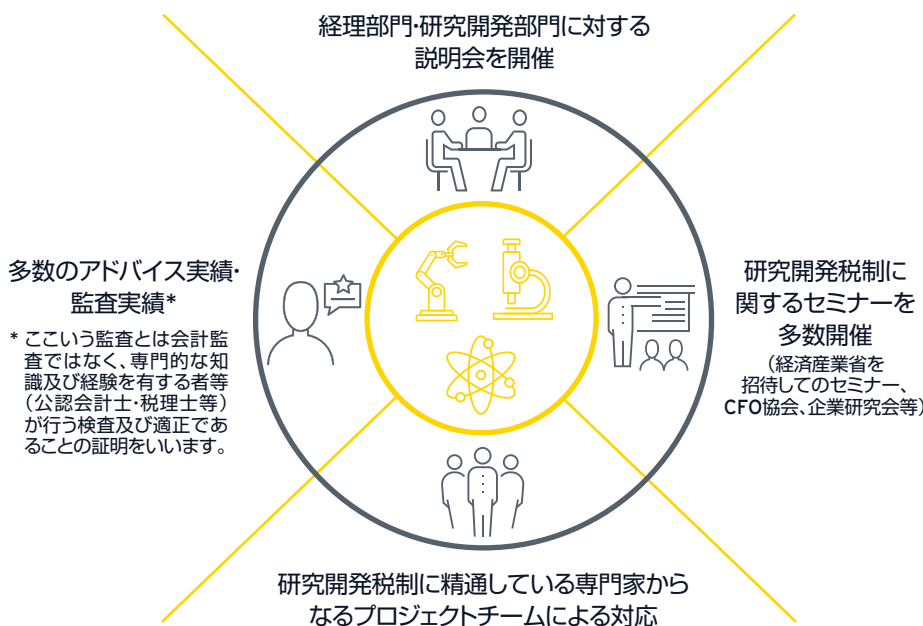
経理部門･研究開発部門に対する説明会を開催

多数のアドバイス実績･監査実績*

* ここいう監査とは会計監査ではなく、専門的な知識及び経験を有する者等（公認会計士･税理士等）が行う検査及び適正であることの証明をいいます。

研究開発税制に関するセミナーを多数開催
（経済産業省を招待してのセミナー、CFO協会、企業研究会等）

研究開発税制に精通している専門家からなるプロジェクトチームによる対応